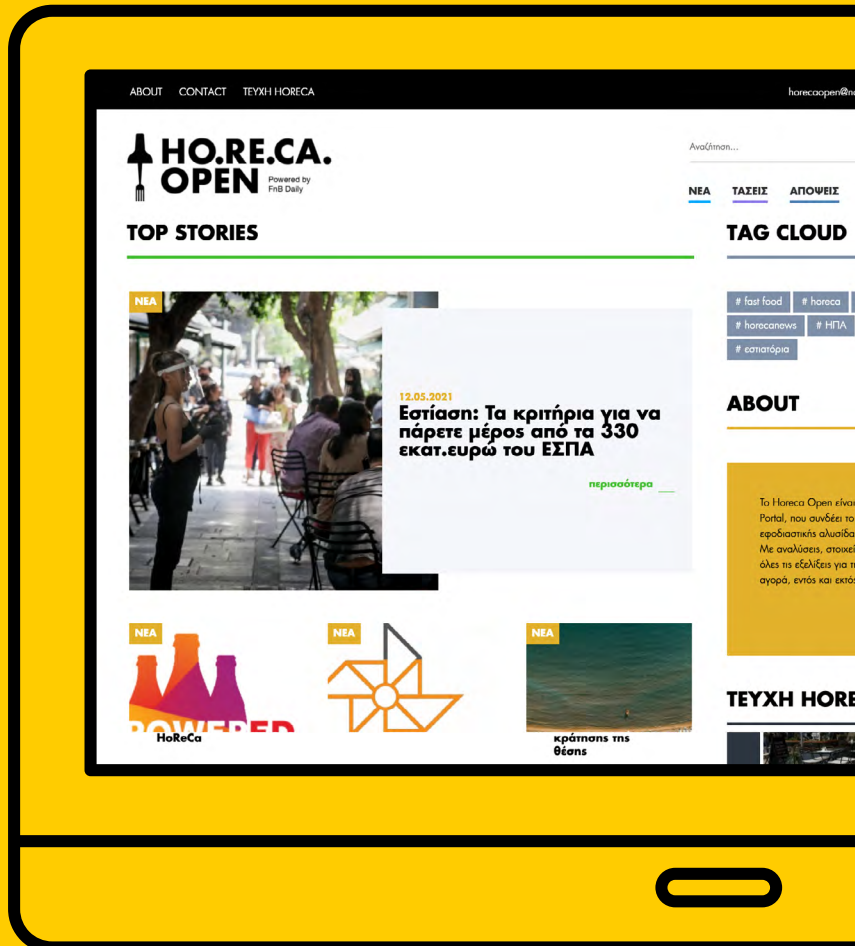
ABOUT CONTACT ΤΕΥΧΗ HORECA

horecaopen@n

HO.RE.CA. OPEN Powered by FnB Daily

Αναζήτηση...

ΝΕΑ ΤΑΣΕΙΣ ΑΠΟΨΕΙΣ

TOP STORIES

TAG CLOUD

ΝΕΑ

12.05.2021

Εστίαση: Τα κριτήρια για να πάρετε μέρος από τα 330 εκατ.ευρώ του ΕΣΠΑ

περισσότερα

# fast food # horeca
# horecanews # ΗΠΑ
# εστιατόρια

ABOUT

Το Horeca Open είνα Portal, που συνδέει το εφοδιαστικής αλυσίδα Με αναλύσεις, στοιχεί όλες τις εξελίξεις για τ αγορά, εντός και εκτό

ΝΕΑ

POWERED

HoReCa

ΝΕΑ

ΝΕΑ

κράτησης της θέσης

ΤΕΥΧΗ HORE